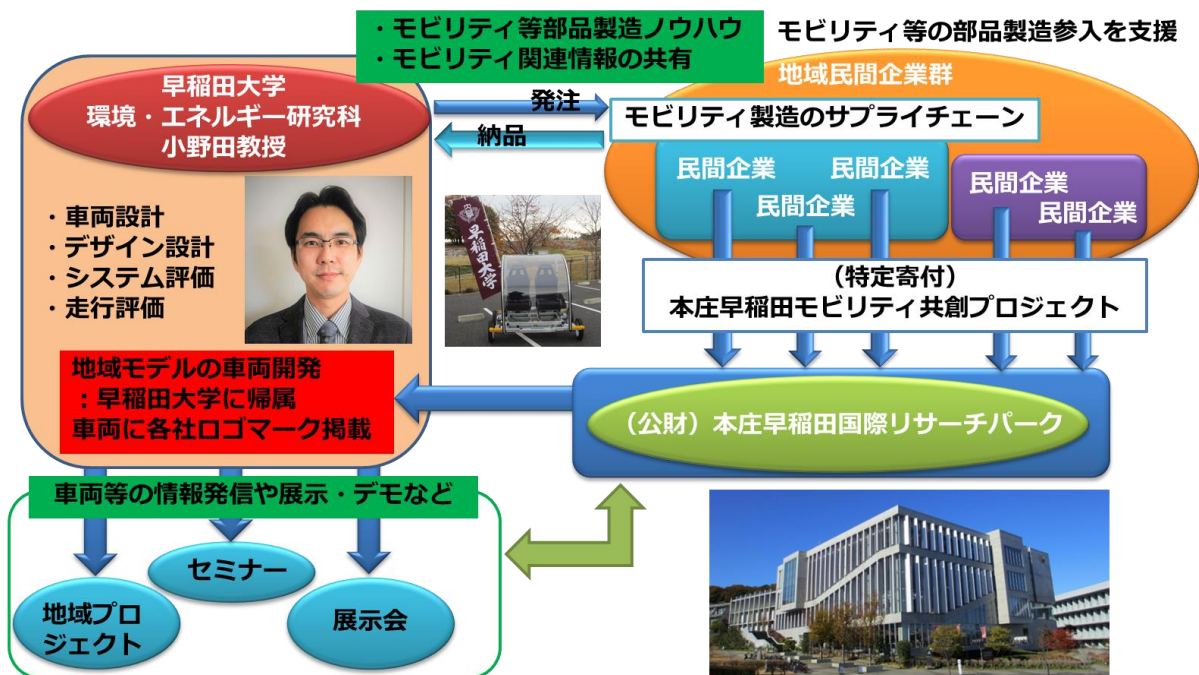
・モビリティ等部品製造ノウハウ
・モビリティ関連情報の共有

モビリティ等の部品製造参入を支援

地域民間企業群

早稲田大学
環境・エネルギー研究科
小野田教授

発注

納品

モビリティ製造のサプライチェーン

民間企業
民間企業
民間企業

民間企業
民間企業

・車両設計
・デザイン設計
・システム評価
・走行評価

早稲田大学

（特定寄付）
本庄早稲田モビリティ共創プロジェクト

地域モデルの車両開発
：早稲田大学に帰属
車両に各社ロゴマーク掲載

（公財）本庄早稲田国際リサーチパーク

車両等の情報発信や展示・デモなど

セミナー

地域プロジェクト

展示会